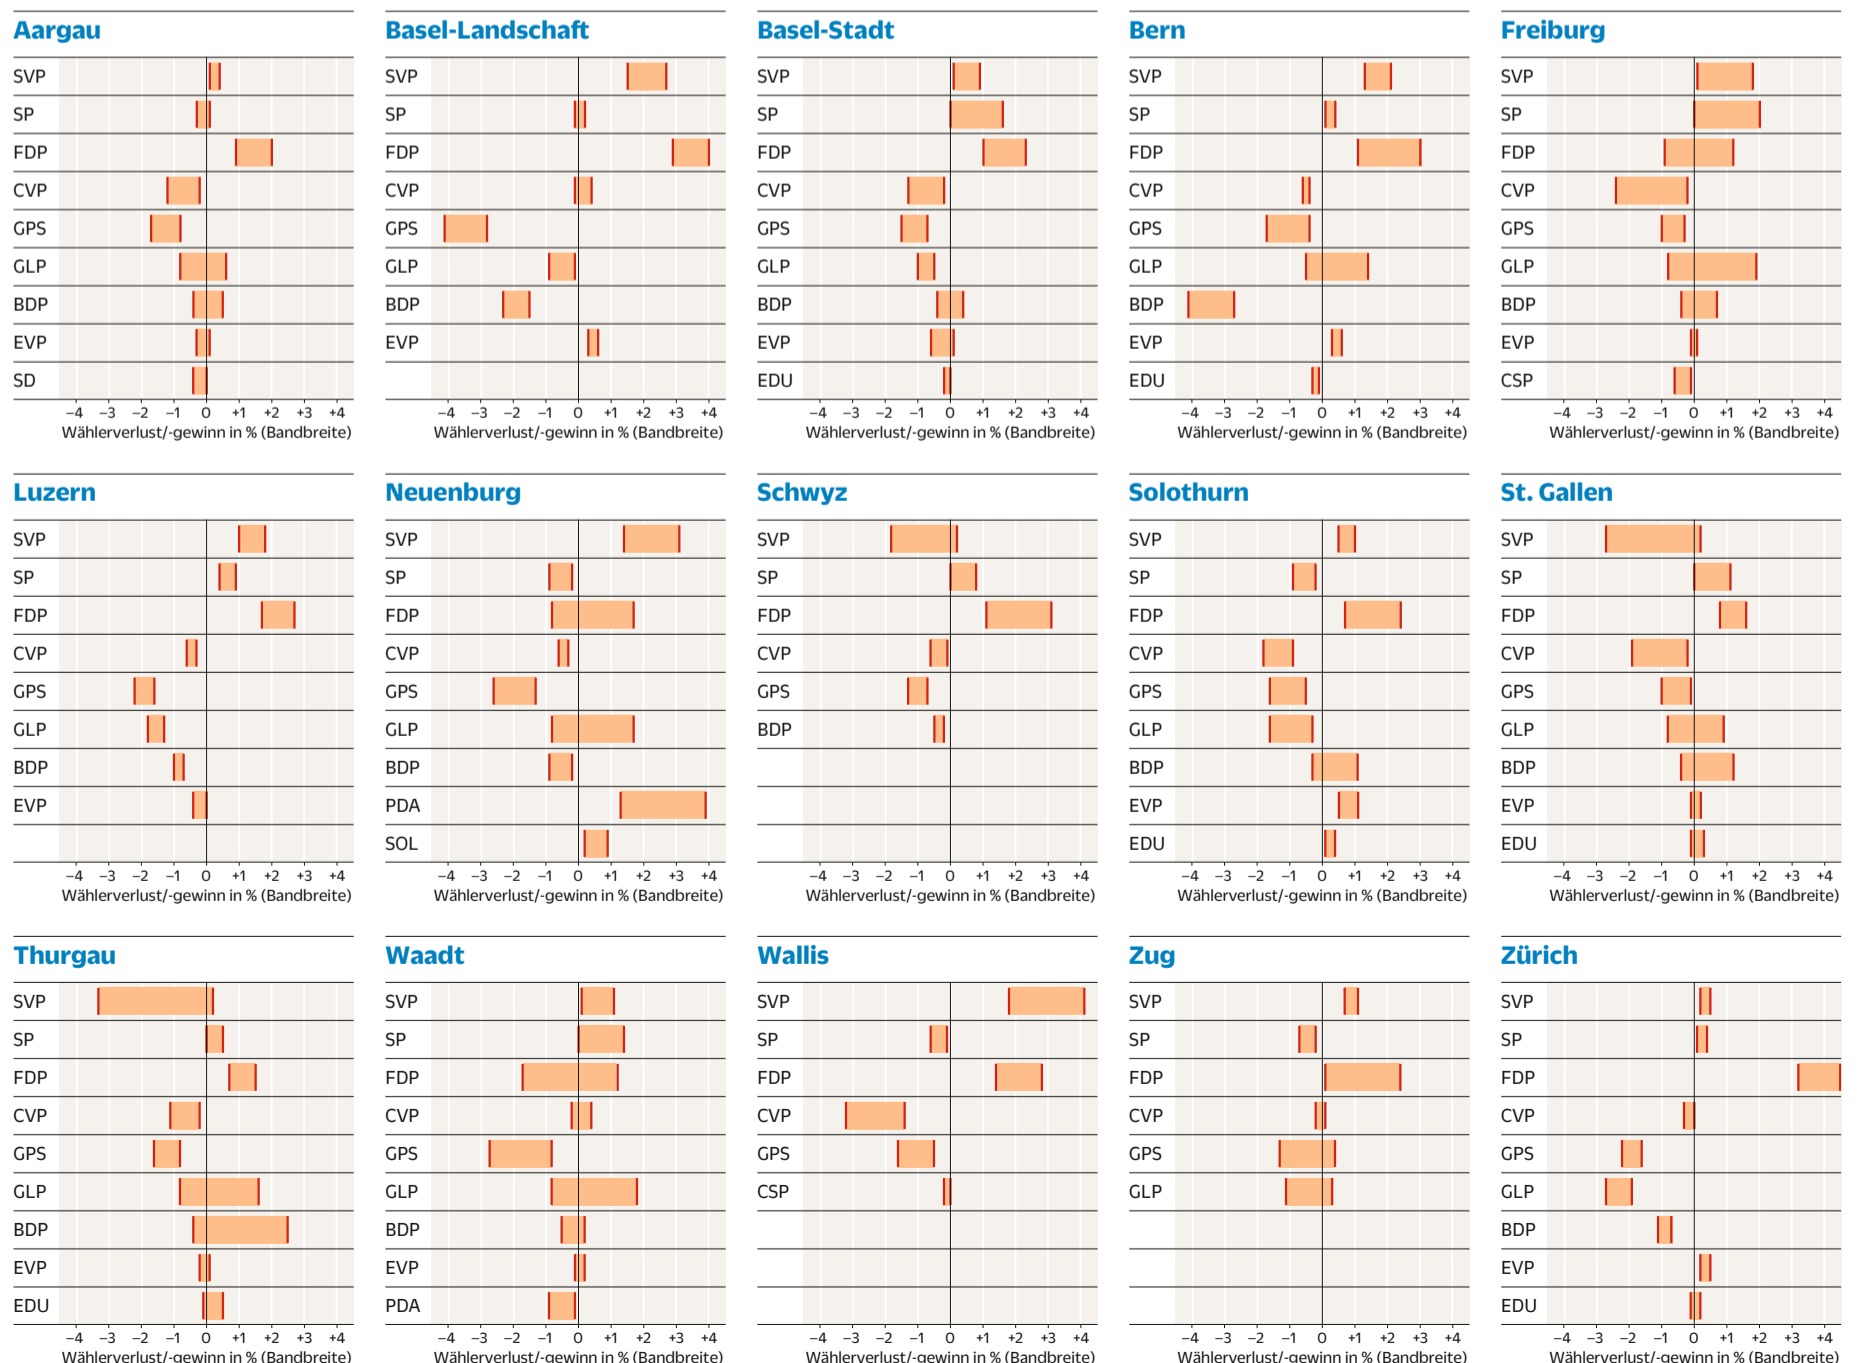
Aargau
SVP
SP
FDP
CVP
GPS
GLP
BDP
EVP
SD
−4 −3 −2 −1 0 +1 +2 +3 +4
Wählerverlust/-gewinn in % (Bandbreite)

Basel-Landschaft
SVP
SP
FDP
CVP
GPS
GLP
BDP
EVP
−4 −3 −2 −1 0 +1 +2 +3 +4
Wählerverlust/-gewinn in % (Bandbreite)

Basel-Stadt
SVP
SP
FDP
CVP
GPS
GLP
BDP
EVP
EDU
−4 −3 −2 −1 0 +1 +2 +3 +4
Wählerverlust/-gewinn in % (Bandbreite)

Bern
SVP
SP
FDP
CVP
GPS
GLP
BDP
EVP
EDU
−4 −3 −2 −1 0 +1 +2 +3 +4
Wählerverlust/-gewinn in % (Bandbreite)

Freiburg
SVP
SP
FDP
CVP
GPS
GLP
BDP
EVP
CSP
−4 −3 −2 −1 0 +1 +2 +3 +4
Wählerverlust/-gewinn in % (Bandbreite)

Luzern
SVP
SP
FDP
CVP
GPS
GLP
BDP
EVP
−4 −3 −2 −1 0 +1 +2 +3 +4
Wählerverlust/-gewinn in % (Bandbreite)

Neuenburg
SVP
SP
FDP
CVP
GPS
GLP
BDP
PDA
SOL
−4 −3 −2 −1 0 +1 +2 +3 +4
Wählerverlust/-gewinn in % (Bandbreite)

Schwyz
SVP
SP
FDP
CVP
GPS
BDP
−4 −3 −2 −1 0 +1 +2 +3 +4
Wählerverlust/-gewinn in % (Bandbreite)

Solothurn
SVP
SP
FDP
CVP
GPS
GLP
BDP
EVP
EDU
−4 −3 −2 −1 0 +1 +2 +3 +4
Wählerverlust/-gewinn in % (Bandbreite)

St. Gallen
SVP
SP
FDP
CVP
GPS
GLP
BDP
EVP
EDU
−4 −3 −2 −1 0 +1 +2 +3 +4
Wählerverlust/-gewinn in % (Bandbreite)

Thurgau
SVP
SP
FDP
CVP
GPS
GLP
BDP
EVP
EDU
−4 −3 −2 −1 0 +1 +2 +3 +4
Wählerverlust/-gewinn in % (Bandbreite)

Waadt
SVP
SP
FDP
CVP
GPS
GLP
BDP
EVP
PDA
−4 −3 −2 −1 0 +1 +2 +3 +4
Wählerverlust/-gewinn in % (Bandbreite)

Wallis
SVP
SP
FDP
CVP
GPS
CSP
−4 −3 −2 −1 0 +1 +2 +3 +4
Wählerverlust/-gewinn in % (Bandbreite)

Zug
SVP
SP
FDP
CVP
GPS
GLP
−4 −3 −2 −1 0 +1 +2 +3 +4
Wählerverlust/-gewinn in % (Bandbreite)

Zürich
SVP
SP
FDP
CVP
GPS
GLP
BDP
EVP
EDU
−4 −3 −2 −1 0 +1 +2 +3 +4
Wählerverlust/-gewinn in % (Bandbreite)